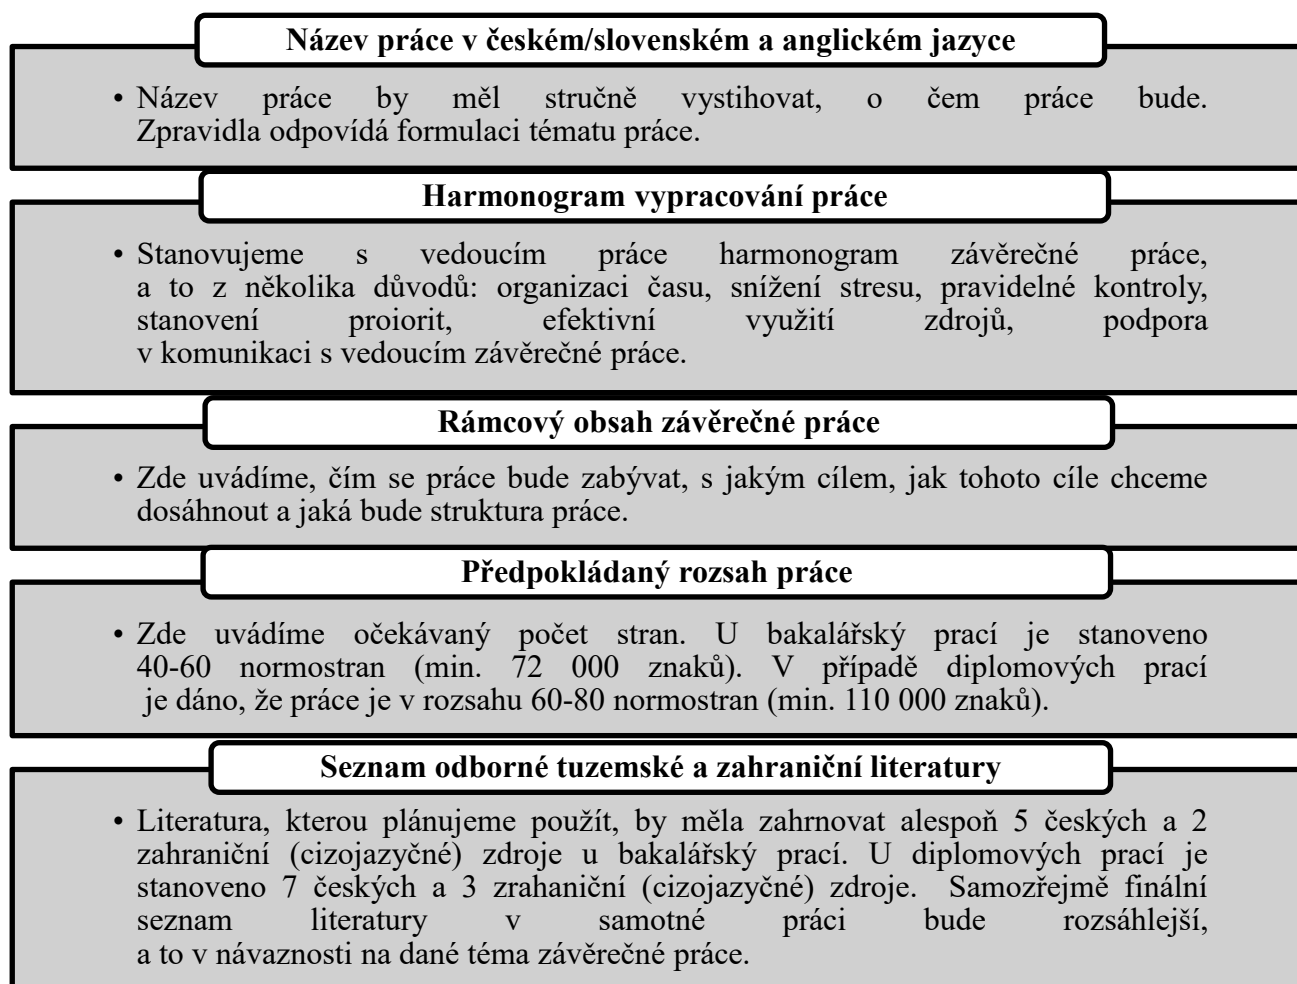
Název práce v českém/slovenském a anglickém jazyce

• Název práce by měl stručně vystihovat, o čem práce bude. Zpravidla odpovídá formulaci tématu práce.

Harmonogram vypracování práce

• Stanovujeme s vedoucím práce harmonogram závěrečné práce, a to z několika důvodů: organizaci času, snížení stresu, pravidelné kontroly, stanovení proiorit, efektivní využití zdrojů, podpora v komunikaci s vedoucím závěrečné práce.

Rámcový obsah závěrečné práce

• Zde uvádíme, čím se práce bude zabývat, s jakým cílem, jak tohoto cíle chceme dosáhnout a jaká bude struktura práce.

Předpokládaný rozsah práce

• Zde uvádíme očekávaný počet stran. U bakalářský prací je stanoveno 40-60 normostran (min. 72 000 znaků). V případě diplomových prací je dáno, že práce je v rozsahu 60-80 normostran (min. 110 000 znaků).

Seznam odborné tuzemské a zahraniční literatury

• Literatura, kterou plánujeme použít, by měla zahrnovat alespoň 5 českých a 2 zahraniční (cizojazyčné) zdroje u bakalářský prací. U diplomových prací je stanoveno 7 českých a 3 zrahaniční (cizojazyčné) zdroje. Samozřejmě finální seznam literatury v samotné práci bude rozsáhlejší, a to v návaznosti na dané téma závěrečné práce.